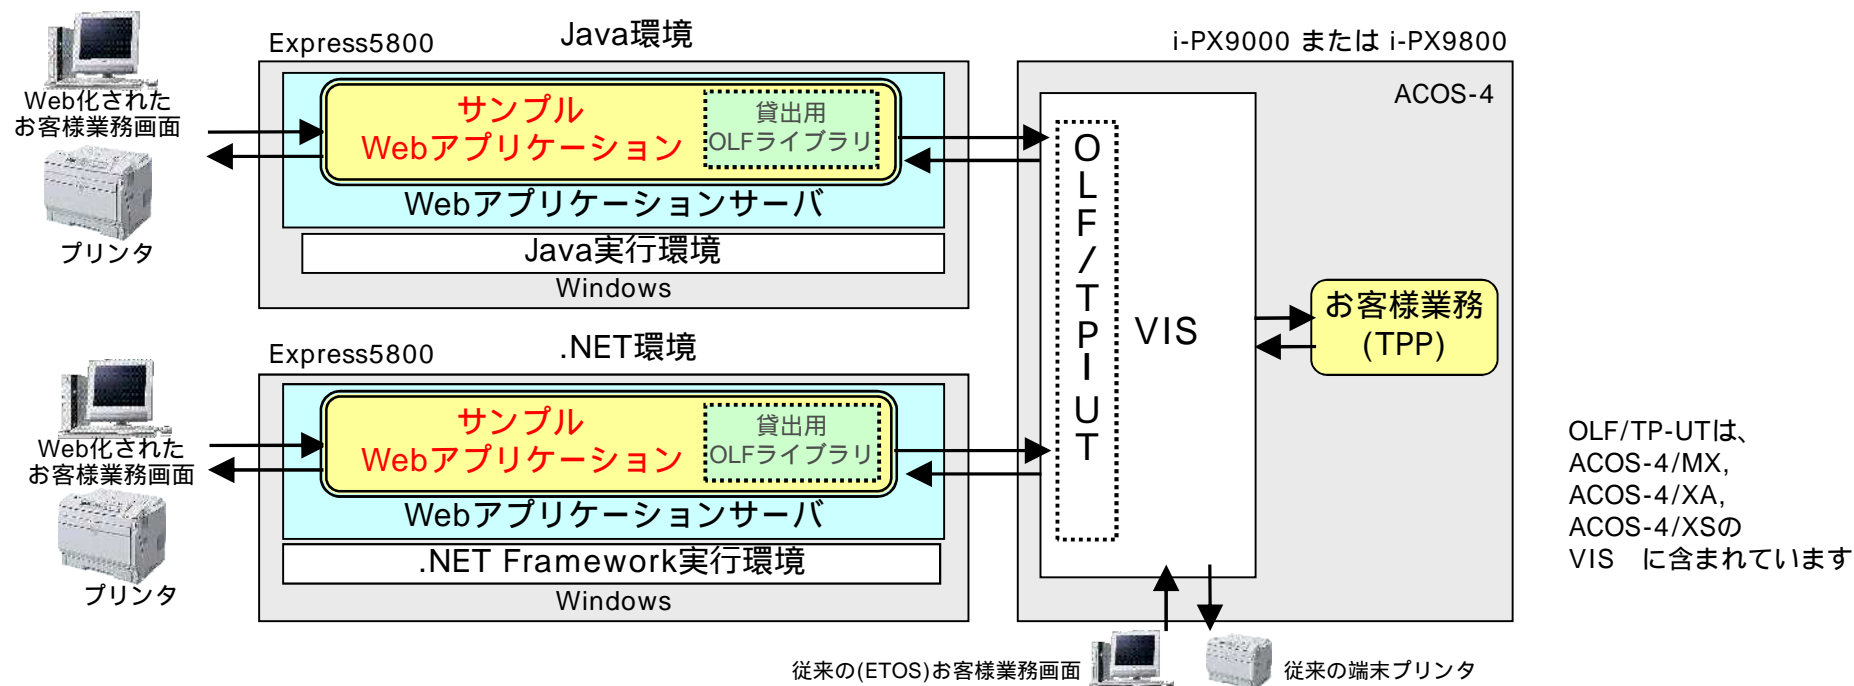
Java環境

Express5800

Web化された
お客様業務画面

サンプル
Webアプリケーション

貸出用
OLFライブラリ

Webアプリケーションサーバ

Java実行環境

Windows

プリンタ

.NET環境

Express5800

Web化された
お客様業務画面

サンプル
Webアプリケーション

貸出用
OLFライブラリ

Webアプリケーションサーバ

.NET Framework実行環境

Windows

プリンタ

i-PX9000 または i-PX9800

ACOS-4

OLF/TP-UT

VIS

お客様業務
(TPP)

OLF/TP-UTは、
ACOS-4/MX,
ACOS-4/XA,
ACOS-4/XSの
VIS　に含まれています

従来の(ETOS)お客様業務画面

従来の端末プリンタ